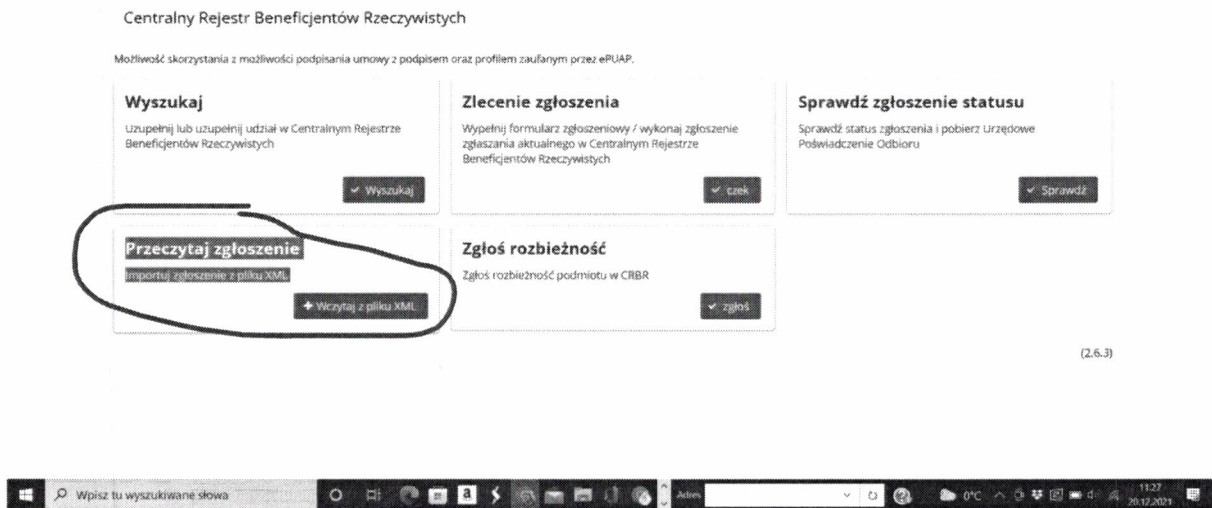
Centralny Rejestr Beneficjentów Rzeczywistych

Możliwość skorzystania z możliwości podpisania umowy z podpisem oraz profilem zaufanym przez ePUAP.

Wyszukaj

Uzupełnij lub uzupełnij udział w Centralnym Rejestrze Beneficjentów Rzeczywistych

✓ Wyszukaj

Zlecenie zgłoszenia

Wypełnij formularz zgłoszeniowy / wykonaj zgłoszenie zgłaszania aktualnego w Centralnym Rejestrze Beneficjentów Rzeczywistych

✓ czek

Sprawdź zgłoszenie statusu

Sprawdź status zgłoszenia i pobierz Urzędowe Poświadczenie Odbioru

✓ Sprawdź

Przeczytaj zgłoszenie

Importuj zgłoszenie z pliku XML

+ Wczytaj z pliku XML

Zgłoś rozbieżność

Zgłoś rozbieżność podmiotu w CRBR

✓ zgłoś

(2.6.3)

Wpisz tu wyszukiwane słowa

Adres

0°C

11:27
20.12.2021